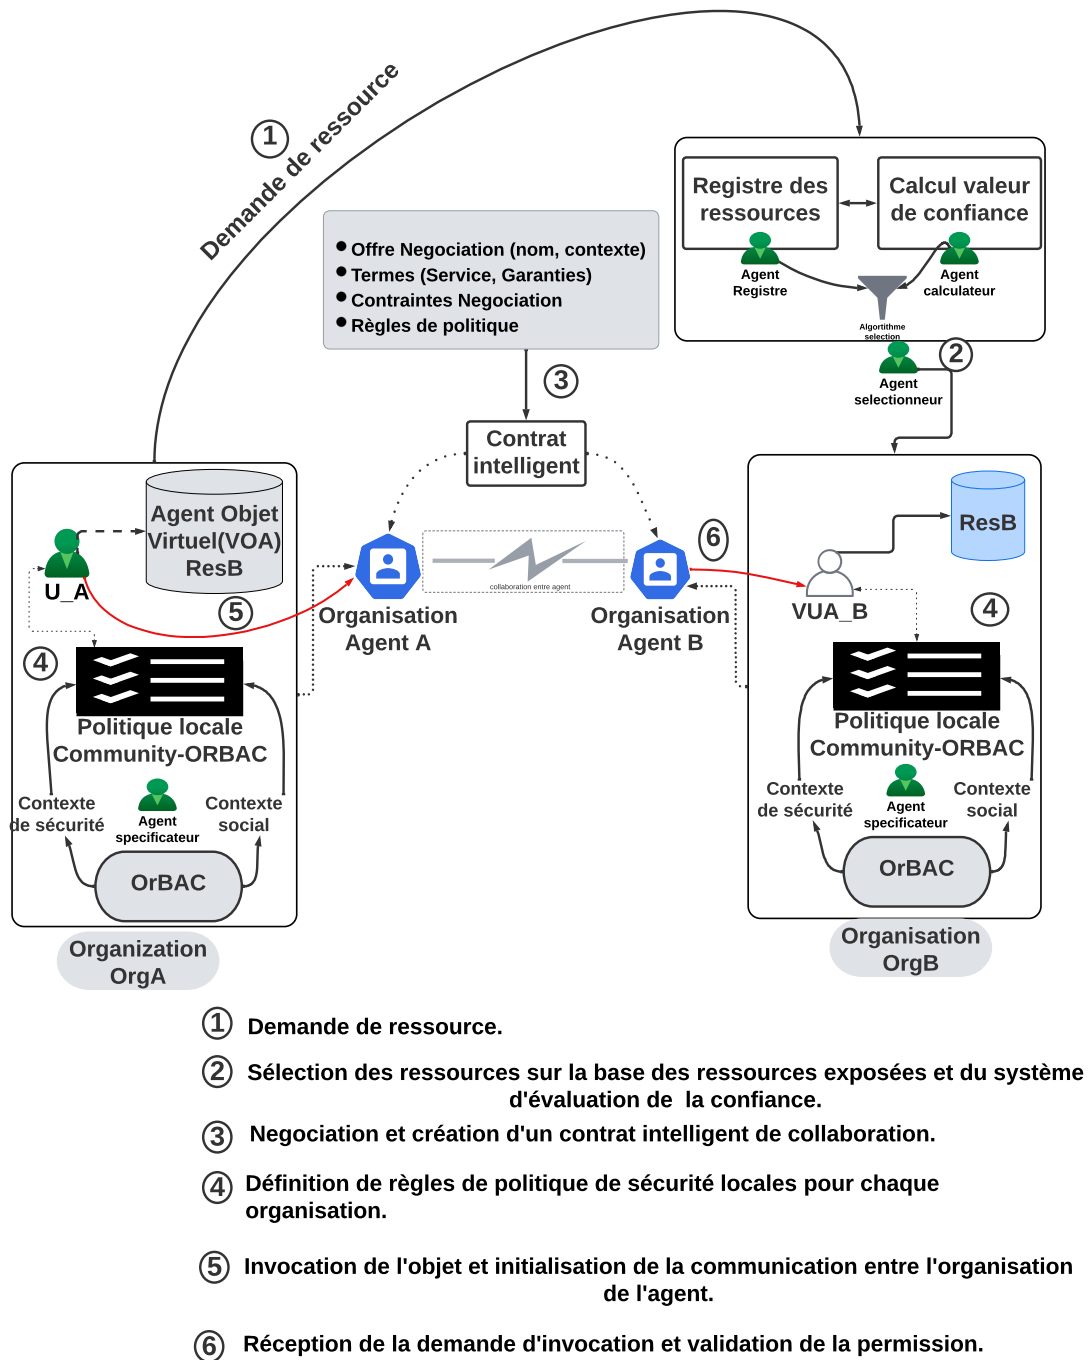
1 Demande de ressource

Registre des ressources

Calcul valeur de confiance

Agent Registre

Agent calculateur

Algorithme selection

2 Agent selectionneur

• Offre Negociation (nom, contexte)
• Termes (Service, Garanties)
• Contraintes Negociation
• Règles de politique

3

Contrat intelligent

collaboration entre agent

Agent Objet Virtuel(VOA) ResB

U_A

5

Organisation Agent A

6

Organisation Agent B

ResB

VUA_B

4

4

Politique locale Community-ORBAC

Contexte de sécurité

Agent specificateur

Contexte social

OrBAC

Politique locale Community-ORBAC

Contexte de sécurité

Agent specificateur

Contexte social

OrBAC

Organization OrgA

Organisation OrgB

1 Demande de ressource.

2 Sélection des ressources sur la base des ressources exposées et du système d'évaluation de la confiance.

3 Negociation et création d'un contrat intelligent de collaboration.

4 Définition de règles de politique de sécurité locales pour chaque organisation.

5 Invocation de l'objet et initialisation de la communication entre l'organisation de l'agent.

6 Réception de la demande d'invocation et validation de la permission.